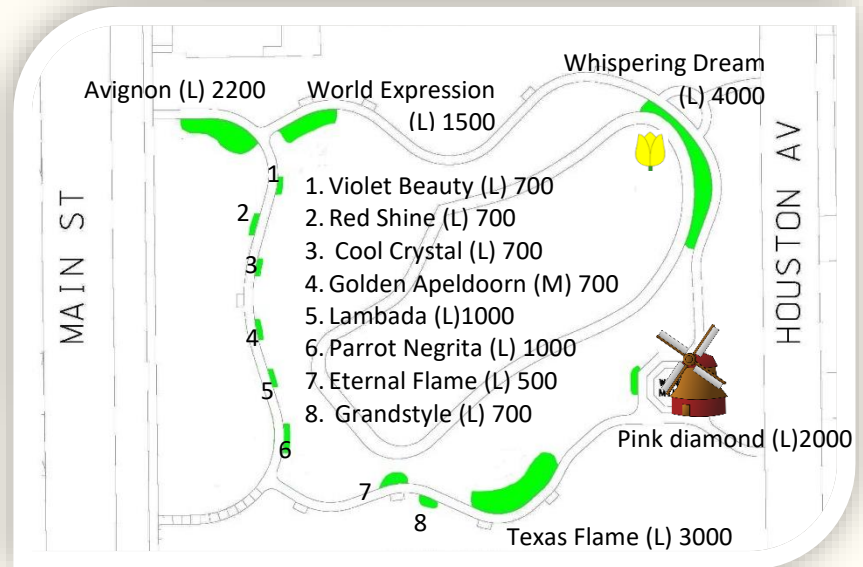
Avignon (L) 2200

World Expression (L) 1500

Whispering Dream (L) 4000

MAIN ST

HOUSTON AV

1. Violet Beauty (L) 700
2. Red Shine (L) 700
3. Cool Crystal (L) 700
4. Golden Apeldoorn (M) 700
5. Lambada (L)1000
6. Parrot Negrita (L) 1000
7. Eternal Flame (L) 500
8. Grandstyle (L) 700

1
2
3
4
5
6
7
8

Pink diamond (L)2000

Texas Flame (L) 3000